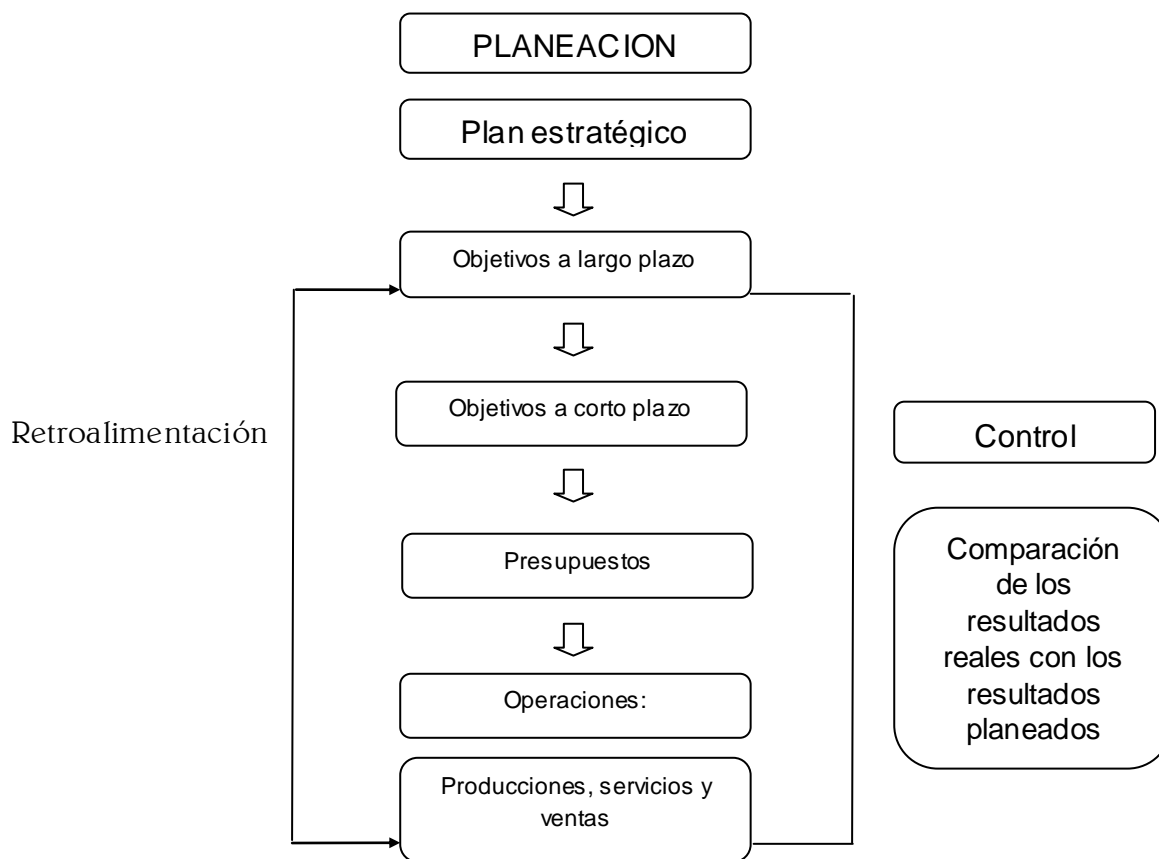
PLANEACION

Plan estratégico

Objetivos a largo plazo

Objetivos a corto plazo

Presupuestos

Operaciones:

Producciones, servicios y ventas

Retroalimentación

Control

Comparación de los resultados reales con los resultados planeados